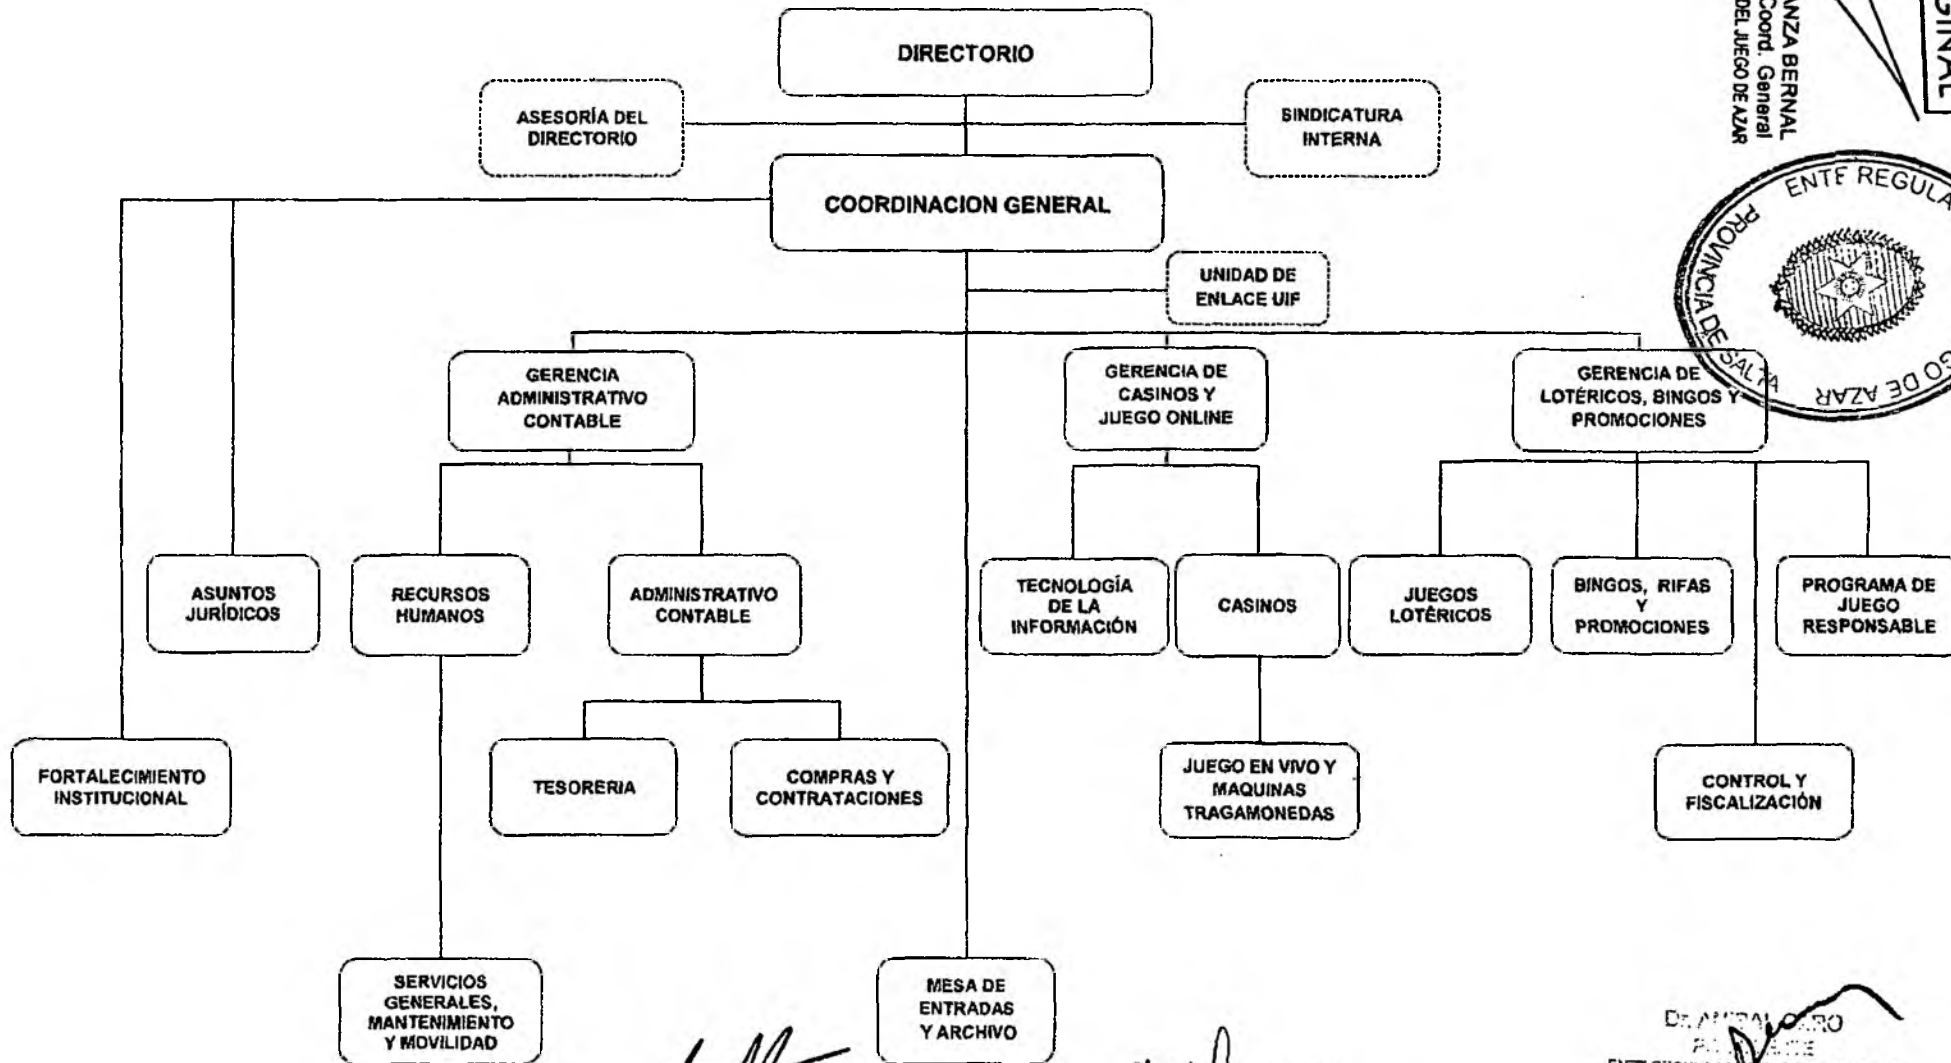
DIRECTORIO

ASESORÍA DEL DIRECTORIO

SINDICATURA INTERNA

COORDINACION GENERAL

UNIDAD DE ENLACE UIF

GERENCIA ADMINISTRATIVO CONTABLE

GERENCIA DE CASINOS Y JUEGO ONLINE

GERENCIA DE LOTÉRICOS, BINGOS Y PROMOCIONES

ASUNTOS JURÍDICOS

RECURSOS HUMANOS

ADMINISTRATIVO CONTABLE

TECNOLOGÍA DE LA INFORMACIÓN

CASINOS

JUEGOS LOTÉRICOS

BINGOS, RIFAS Y PROMOCIONES

PROGRAMA DE JUEGO RESPONSABLE

FORTALECIMIENTO INSTITUCIONAL

TESORERIA

COMPRAS Y CONTRATACIONES

JUEGO EN VIVO Y MAQUINAS TRAGAMONEDAS

CONTROL Y FISCALIZACIÓN

SERVICIOS GENERALES, MANTENIMIENTO Y MOVILIDAD

MESA DE ENTRADAS Y ARCHIVO

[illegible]NZA BERNAL
Coord. General
DEL JUEGO DE AZAR

GINAL

ENTE REGUL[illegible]
PROVINCIA DE SALTA
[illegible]O DE AZAR

Dr. A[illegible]RO
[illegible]